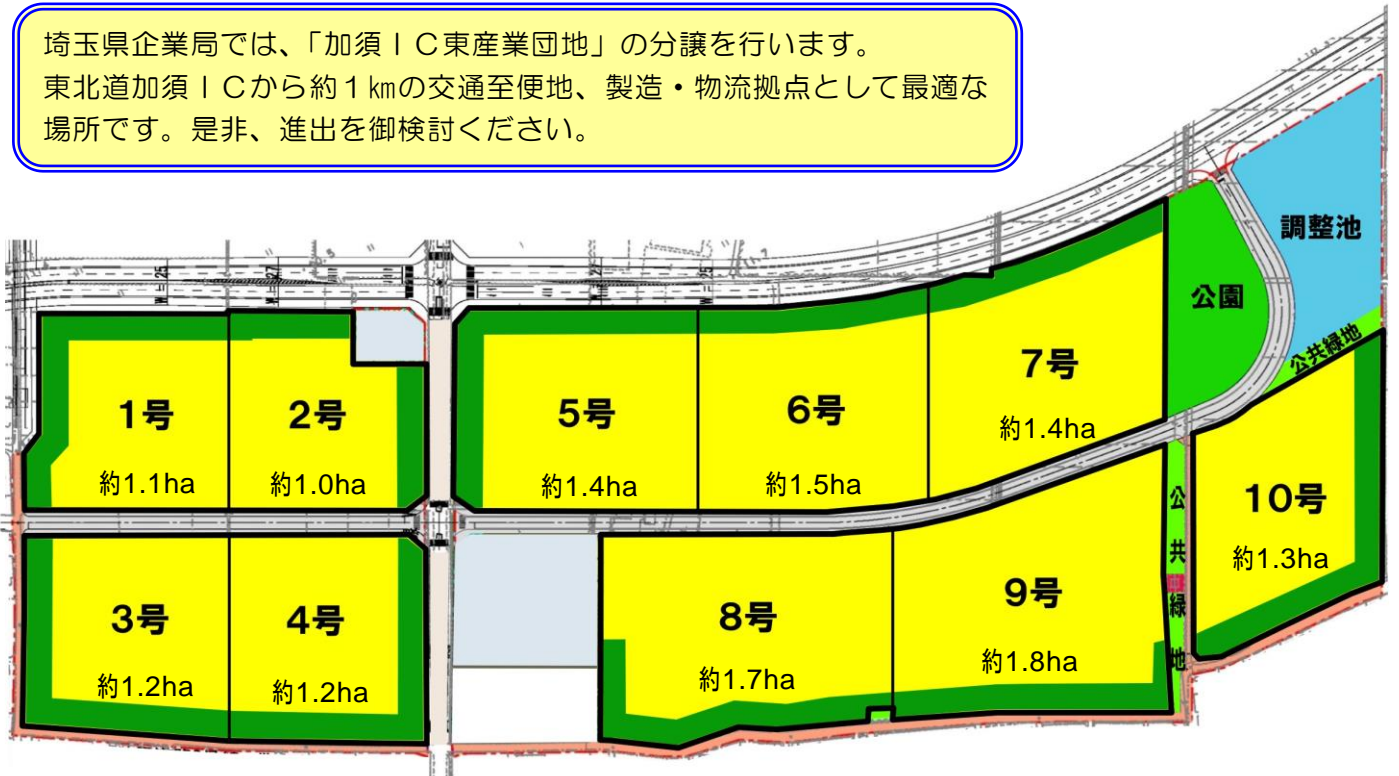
埼玉県企業局では、「加須ＩＣ東産業団地」の分譲を行います。
東北道加須ＩＣから約１㎞の交通至便地、製造・物流拠点として最適な場所です。是非、進出を御検討ください。

調整池

公園

公共緑地

1号
約1.1ha

2号
約1.0ha

5号
約1.4ha

6号
約1.5ha

7号
約1.4ha

10号
約1.3ha

公共緑地

3号
約1.2ha

4号
約1.2ha

8号
約1.7ha

9号
約1.8ha